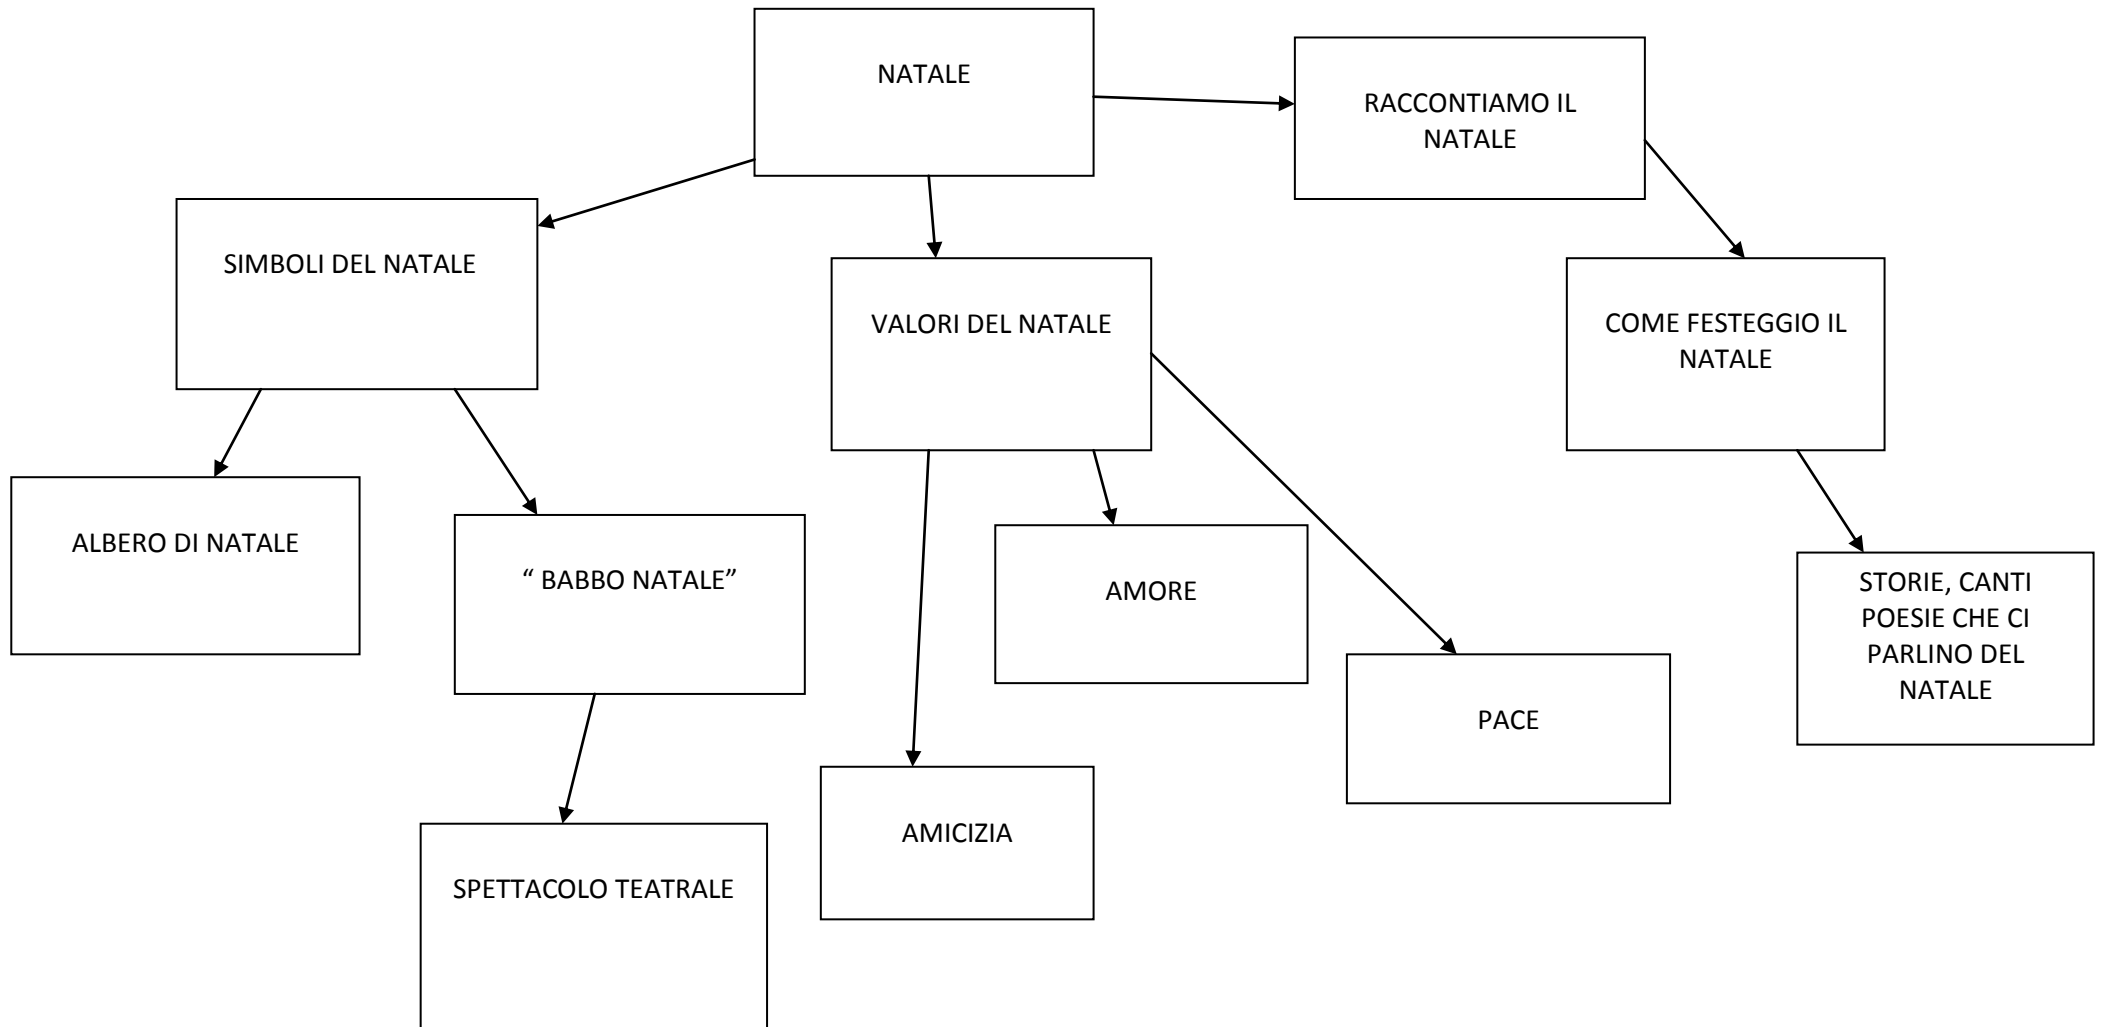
NATALE

RACCONTIAMO IL NATALE

SIMBOLI DEL NATALE

VALORI DEL NATALE

COME FESTEGGIO IL NATALE

ALBERO DI NATALE

“ BABBO NATALE”

AMORE

STORIE, CANTI POESIE CHE CI PARLINO DEL NATALE

PACE

AMICIZIA

SPETTACOLO TEATRALE